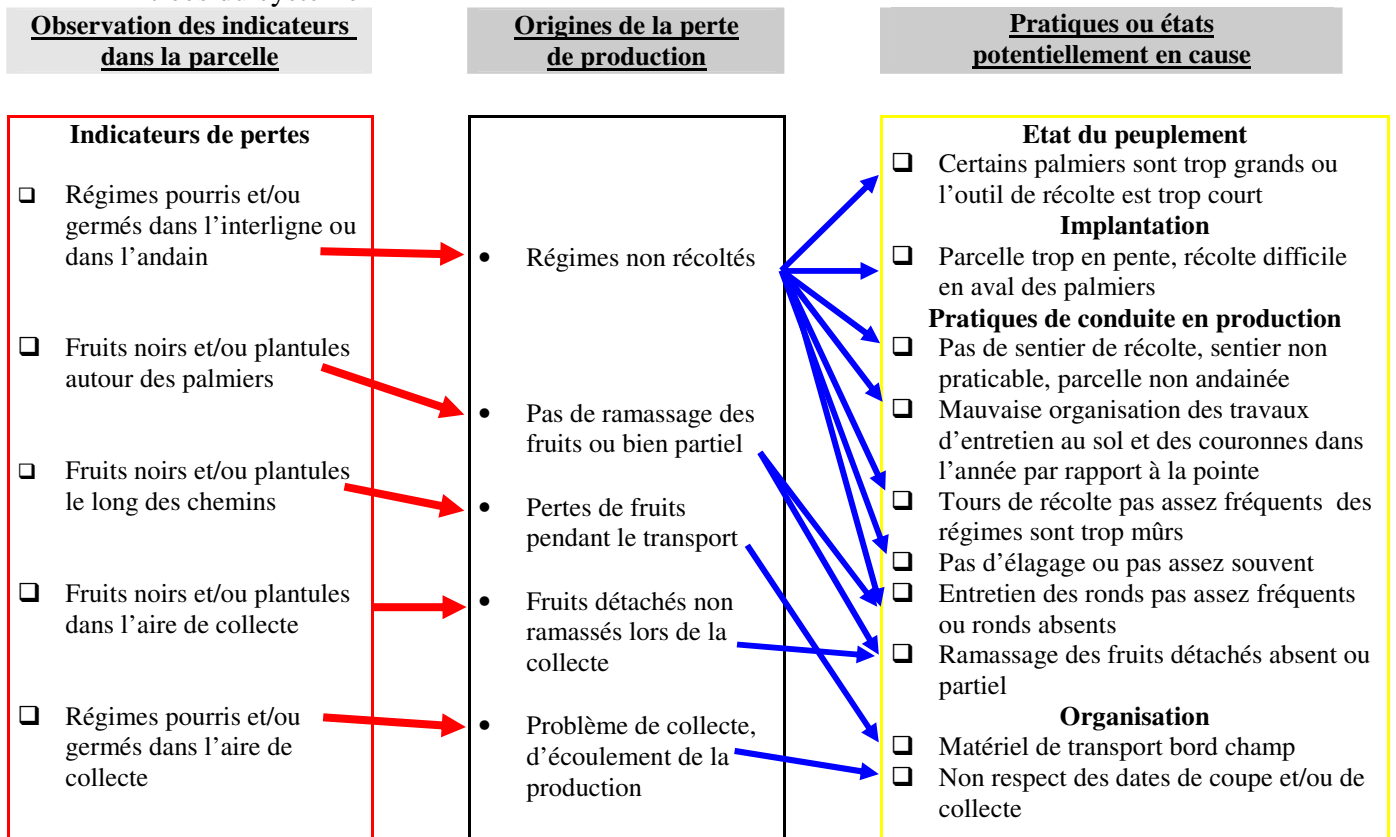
Observation des indicateurs dans la parcelle

Origines de la perte de production

Pratiques ou états potentiellement en cause

Indicateurs de pertes

❑ Régimes pourris et/ou germés dans l'interligne ou dans l'andain

❑ Fruits noirs et/ou plantules autour des palmiers

❑ Fruits noirs et/ou plantules le long des chemins

❑ Fruits noirs et/ou plantules dans l'aire de collecte

❑ Régimes pourris et/ou germés dans l'aire de collecte

• Régimes non récoltés

• Pas de ramassage des fruits ou bien partiel

• Pertes de fruits pendant le transport

• Fruits détachés non ramassés lors de la collecte

• Problème de collecte, d'écoulement de la production

Etat du peuplement
❑ Certains palmiers sont trop grands ou l'outil de récolte est trop court
Implantation
❑ Parcelle trop en pente, récolte difficile en aval des palmiers
Pratiques de conduite en production
❑ Pas de sentier de récolte, sentier non praticable, parcelle non andainée
❑ Mauvaise organisation des travaux d'entretien au sol et des couronnes dans l'année par rapport à la pointe
❑ Tours de récolte pas assez fréquents des régimes sont trop mûrs
❑ Pas d'élagage ou pas assez souvent
❑ Entretien des ronds pas assez fréquents ou ronds absents
❑ Ramassage des fruits détachés absent ou partiel
Organisation
❑ Matériel de transport bord champ
❑ Non respect des dates de coupe et/ou de collecte